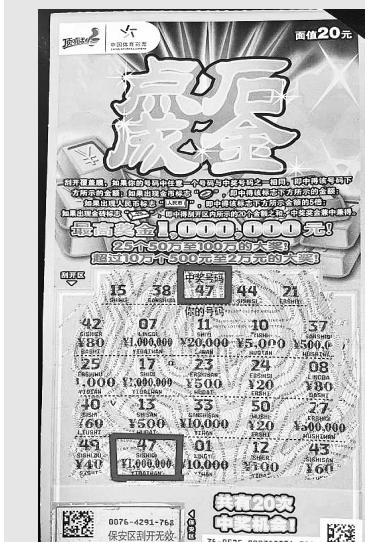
顶呱刮 中国体育彩票 面值20元

点石成金

刮开覆盖膜，如果你的号码中任意一个号码与中奖号码之一相同，即中得该号码下方所示的金额；如果出现金币标志，即中得该标志下方所示的金额；如果出现人民币标志，即中得该标志下方所示金额的5倍；如果出现金砖标志，即中得刮开区内所示的20个金额之和。中奖奖金兼中兼得。

最高奖金1,000,000元！

25个50万至100万的大奖！

超过10万个500元至2万元的大奖！

刮开区

中奖号码

| 15 | 38 | 47 | 44 | 21 |
|---|---|---|---|---|

你的号码

| 42 | 07 | 11 | 10 | 37 |
|---|---|---|---|---|
| ¥80 | ¥1,000,000 | ¥20,000 | ¥5,000 | ¥500 |
| 25 | 17 | 23 | 24 | 08 |
| ¥1,000 | ¥1,000,000 | ¥500 | ¥200 | ¥1,000 |
| 40 | 13 | 33 | 50 | 27 |
| ¥60 | ¥500 | ¥10,000 | ¥200 | ¥500,000 |
| 49 | 47 | 01 | 12 | 43 |
| ¥40 | ¥1,000,000 | ¥10,000 | ¥100 | ¥10,000 |

0076-4291-768

保安区刮开无效

共有20次中奖机会！